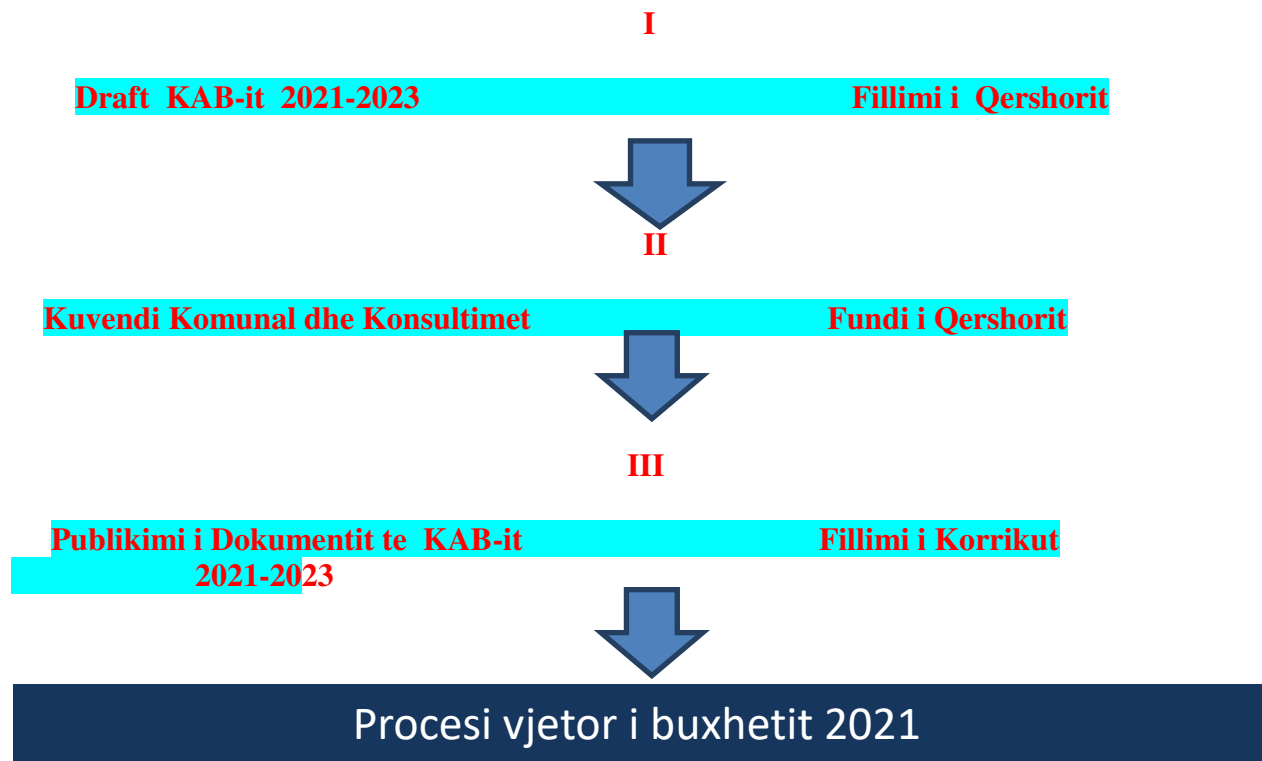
I

Draft KAB-it 2021-2023 Fillimi i Qershorit

II

Kuvendi Komunal dhe Konsultimet Fundi i Qershorit

III

Publikimi i Dokumentit te KAB-it 2021-2023 Fillimi i Korrikut

Procesi vjetor i buxhetit 2021